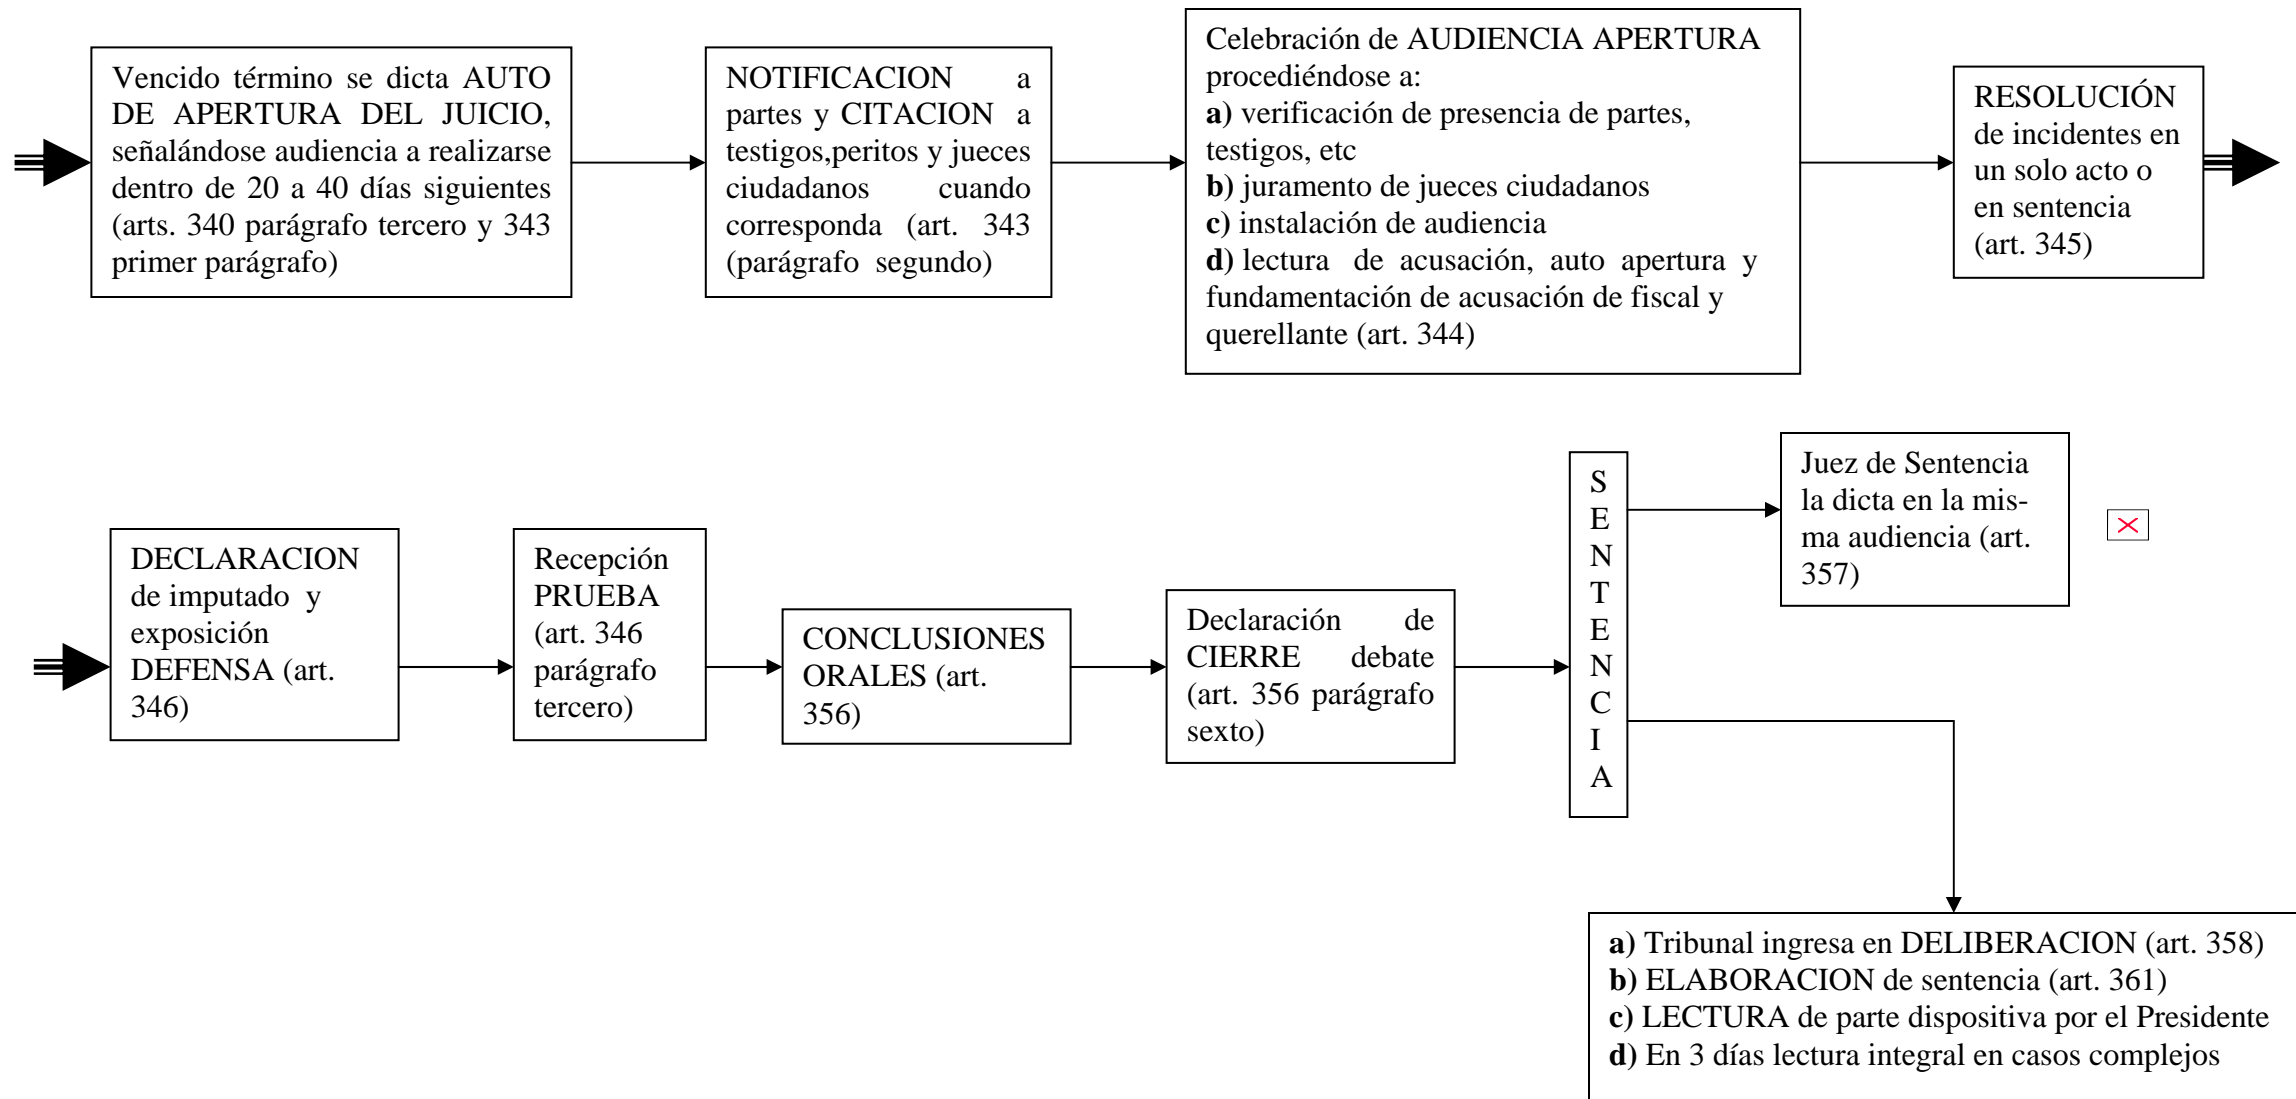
Vencido término se dicta AUTO DE APERTURA DEL JUICIO, señalándose audiencia a realizarse dentro de 20 a 40 días siguientes (arts. 340 parágrafo tercero y 343 primer parágrafo)

NOTIFICACION a partes y CITACION a testigos,peritos y jueces ciudadanos cuando corresponda (art. 343 (parágrafo segundo)

Celebración de AUDIENCIA APERTURA procediéndose a:
**a)** verificación de presencia de partes, testigos, etc
**b)** juramento de jueces ciudadanos
**c)** instalación de audiencia
**d)** lectura de acusación, auto apertura y fundamentación de acusación de fiscal y querellante (art. 344)

RESOLUCIÓN de incidentes en un solo acto o en sentencia (art. 345)

DECLARACION de imputado y exposición DEFENSA (art. 346)

Recepción PRUEBA (art. 346 parágrafo tercero)

CONCLUSIONES ORALES (art. 356)

Declaración de CIERRE debate (art. 356 parágrafo sexto)

SENTENCIA

Juez de Sentencia la dicta en la misma audiencia (art. 357)

**a)** Tribunal ingresa en DELIBERACION (art. 358)
**b)** ELABORACION de sentencia (art. 361)
**c)** LECTURA de parte dispositiva por el Presidente
**d)** En 3 días lectura integral en casos complejos